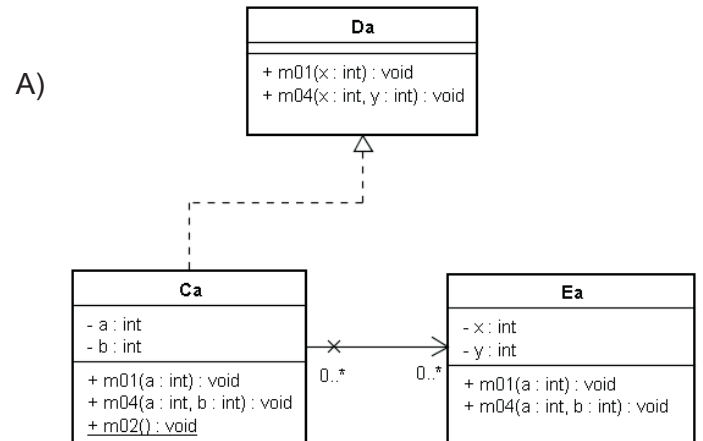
A)

Da

+ m01(x : int) : void
+ m04(x : int, y : int) : void

Ca

- a : int
- b : int

+ m01(a : int) : void
+ m04(a : int, b : int) : void
+ m02() : void

0..*

0..*

Ea

- x : int
- y : int

+ m01(a : int) : void
+ m04(a : int, b : int) : void